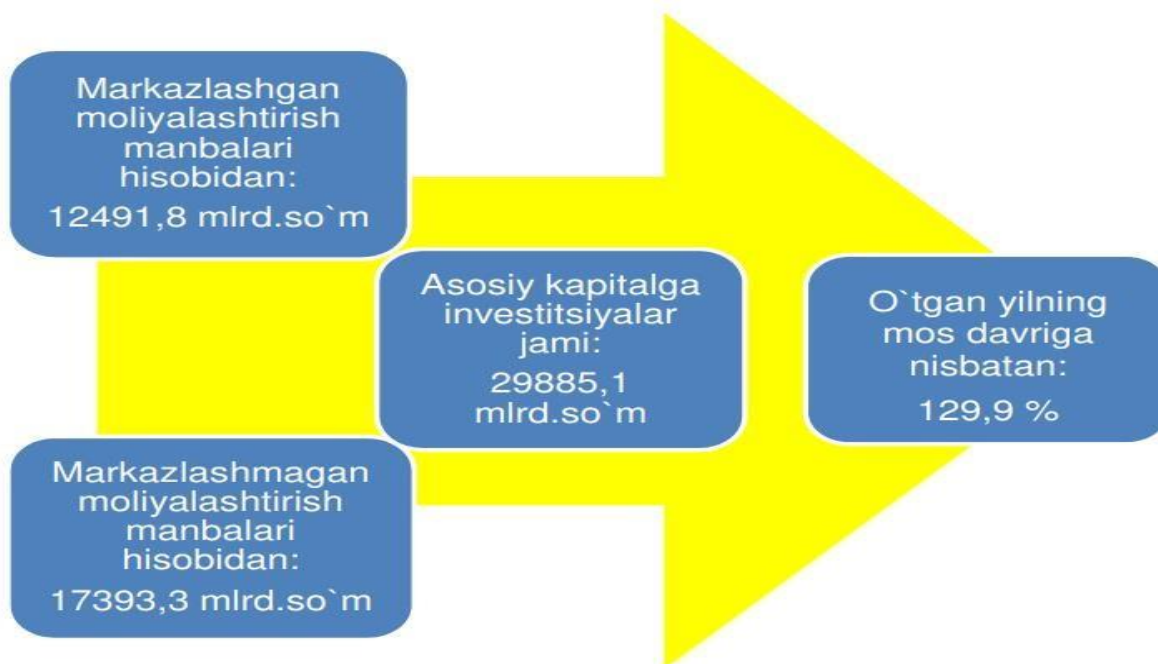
Markazlashgan moliyalashtirish manbalari hisobidan:
12491,8 mlrd.so`m

Markazlashmagan moliyalashtirish manbalari hisobidan:
17393,3 mlrd.so`m

Asosiy kapitalga investitsiyalar jami:
29885,1 mlrd.so`m

O`tgan yilning mos davriga nisbatan:
129,9 %